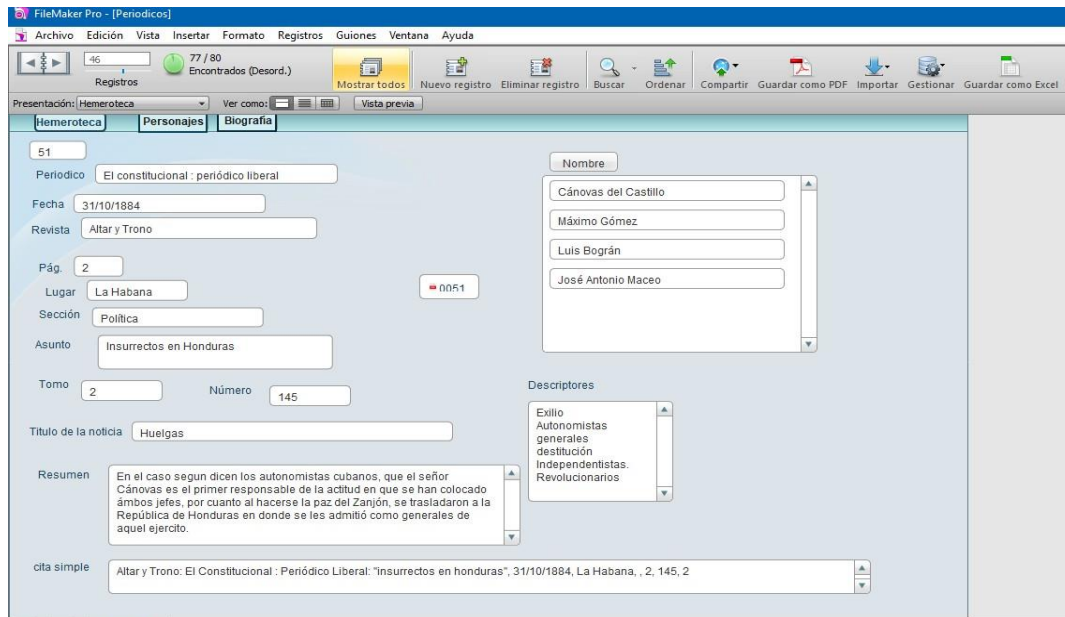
FileMaker Pro - [Periodicos]

Archivo Edición Vista Insertar Formato Registros Guiones Ventana Ayuda

46
Registros
77 / 80
Encontrados (Desord.)
Mostrar todos Nuevo registro Eliminar registro Buscar Ordenar Compartir Guardar como PDF Importar Gestionar Guardar como Excel

Presentación: Hemeroteca Ver como: Vista previa

Hemeroteca Personajes Biografía

51
Periodico El constitucional : periódico liberal
Fecha 31/10/1884
Revista Altar y Trono
Pág. 2
Lugar La Habana
Sección Política
Asunto Insurrectos en Honduras
Tomo 2
Número 145
Titulo de la noticia Huelgas
Resumen En el caso segun dicen los autonomistas cubanos, que el señor Cánovas es el primer responsable de la actitud en que se han colocado ámbos jefes, por cuanto al hacerse la paz del Zanjón, se trasladaron a la República de Honduras en donde se les admitió como generales de aquel ejercito.

0051

Nombre
Cánovas del Castillo
Máximo Gómez
Luis Bográn
José Antonio Maceo

Descriptores
Exilio
Autonomistas
generales
destitución
Independentistas.
Revolucionarios

cita simple Altar y Trono: El Constitucional : Periódico Liberal: "insurrectos en honduras", 31/10/1884, La Habana, , 2, 145, 2